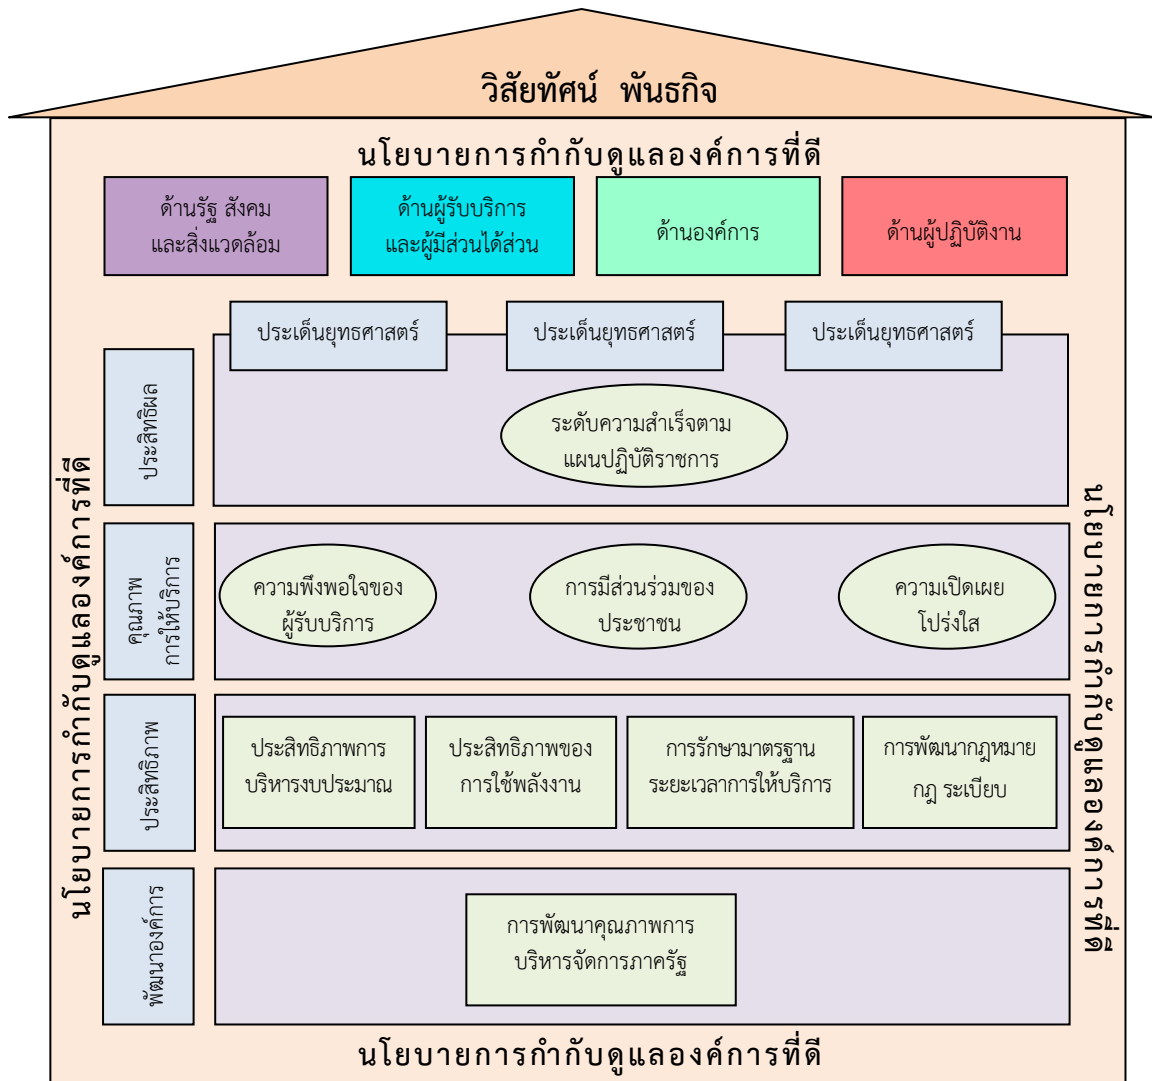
วิสัยทัศน์ พันธกิจ

นโยบายการกำกับดูแลองค์การที่ดี

ด้านรัฐ สังคม และสิ่งแวดล้อม

ด้านผู้รับบริการ และผู้มีส่วนได้ส่วน

ด้านองค์การ

ด้านผู้ปฏิบัติงาน

ประเด็นยุทธศาสตร์

ประเด็นยุทธศาสตร์

ประเด็นยุทธศาสตร์

นโยบายการกำกับดูแลองค์การที่ดี

ประสิทธิผล

ระดับความสำเร็จตามแผนปฏิบัติราชการ

คุณภาพการให้บริการ

ความพึงพอใจของผู้รับบริการ

การมีส่วนร่วมของประชาชน

ความเปิดเผยโปร่งใส

ประสิทธิภาพ

ประสิทธิภาพการบริหารงบประมาณ

ประสิทธิภาพของการใช้พลังงาน

การรักษามาตรฐานระยะเวลาการให้บริการ

การพัฒนากฎหมาย กฎ ระเบียบ

พัฒนาองค์การ

การพัฒนาคุณภาพการบริหารจัดการภาครัฐ

นโยบายการกำกับดูแลองค์การที่ดี

นโยบายการกำกับดูแลองค์การที่ดี